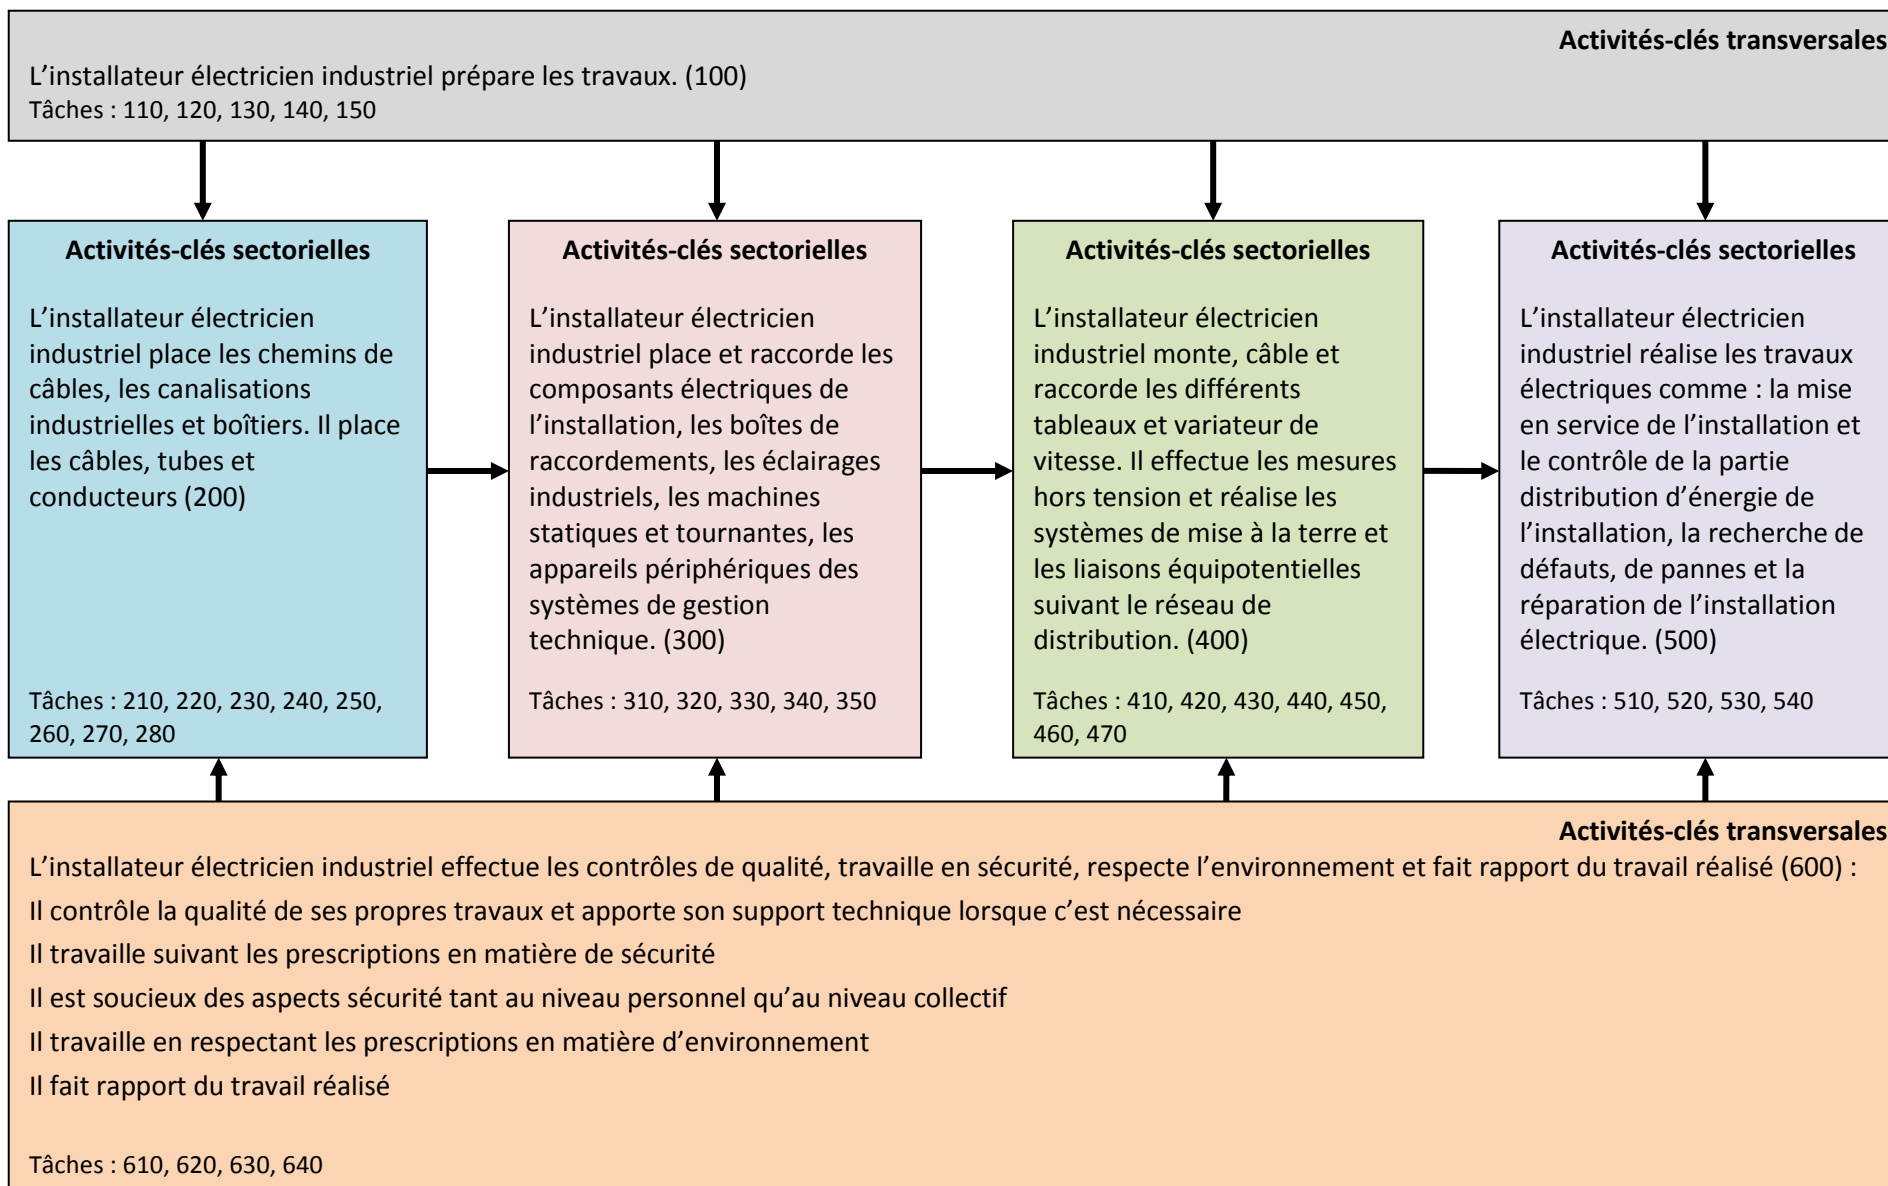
Activités-clés transversales

L'installateur électricien industriel prépare les travaux. (100)
Tâches : 110, 120, 130, 140, 150

Activités-clés sectorielles

L'installateur électricien industriel place les chemins de câbles, les canalisations industrielles et boîtiers. Il place les câbles, tubes et conducteurs (200)

Tâches : 210, 220, 230, 240, 250, 260, 270, 280

Activités-clés sectorielles

L'installateur électricien industriel place et raccorde les composants électriques de l'installation, les boîtes de raccordements, les éclairages industriels, les machines statiques et tournantes, les appareils périphériques des systèmes de gestion technique. (300)

Tâches : 310, 320, 330, 340, 350

Activités-clés sectorielles

L'installateur électricien industriel monte, câble et raccorde les différents tableaux et variateur de vitesse. Il effectue les mesures hors tension et réalise les systèmes de mise à la terre et les liaisons équipotentielles suivant le réseau de distribution. (400)

Tâches : 410, 420, 430, 440, 450, 460, 470

Activités-clés sectorielles

L'installateur électricien industriel réalise les travaux électriques comme : la mise en service de l'installation et le contrôle de la partie distribution d'énergie de l'installation, la recherche de défauts, de pannes et la réparation de l'installation électrique. (500)

Tâches : 510, 520, 530, 540

Activités-clés transversales

L'installateur électricien industriel effectue les contrôles de qualité, travaille en sécurité, respecte l'environnement et fait rapport du travail réalisé (600) :

Il contrôle la qualité de ses propres travaux et apporte son support technique lorsque c'est nécessaire

Il travaille suivant les prescriptions en matière de sécurité

Il est soucieux des aspects sécurité tant au niveau personnel qu'au niveau collectif

Il travaille en respectant les prescriptions en matière d'environnement

Il fait rapport du travail réalisé

Tâches : 610, 620, 630, 640